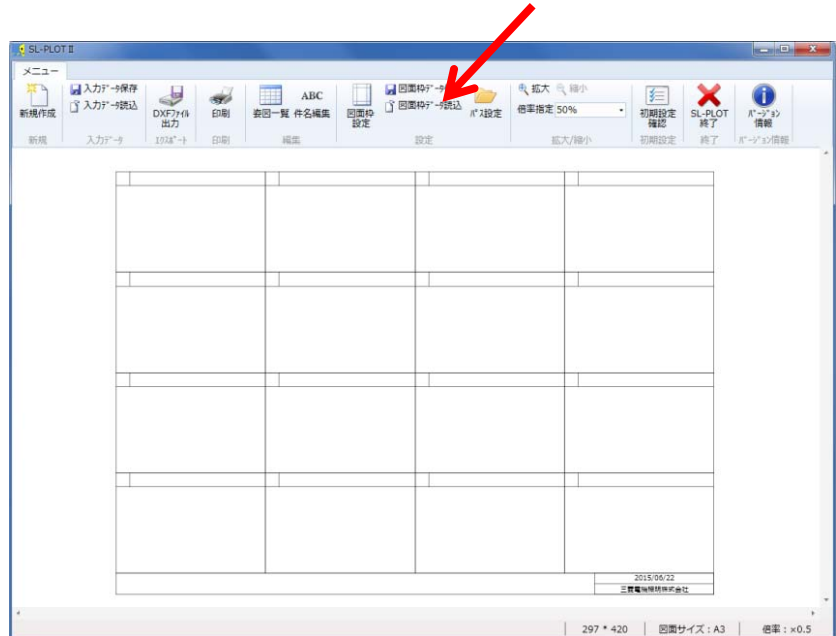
SL-PLOT II

メニュー

新規作成
新規

入力データ保存
入力データ読込
入力データ

DXFファイル出力
エクスポート

印刷
印刷

姿図一覧
ABC 件名編集
編集

図面枠設定
図面枠データ
図面枠データ読込
パス設定
設定

拡大
縮小
倍率指定 50%
拡大/縮小

初期設定確認
初期設定

SL-PLOT終了
終了

バージョン情報
バージョン情報

2015/06/22
三菱電機照明株式会社

297 * 420
図面サイズ：A3
倍率：×0.5